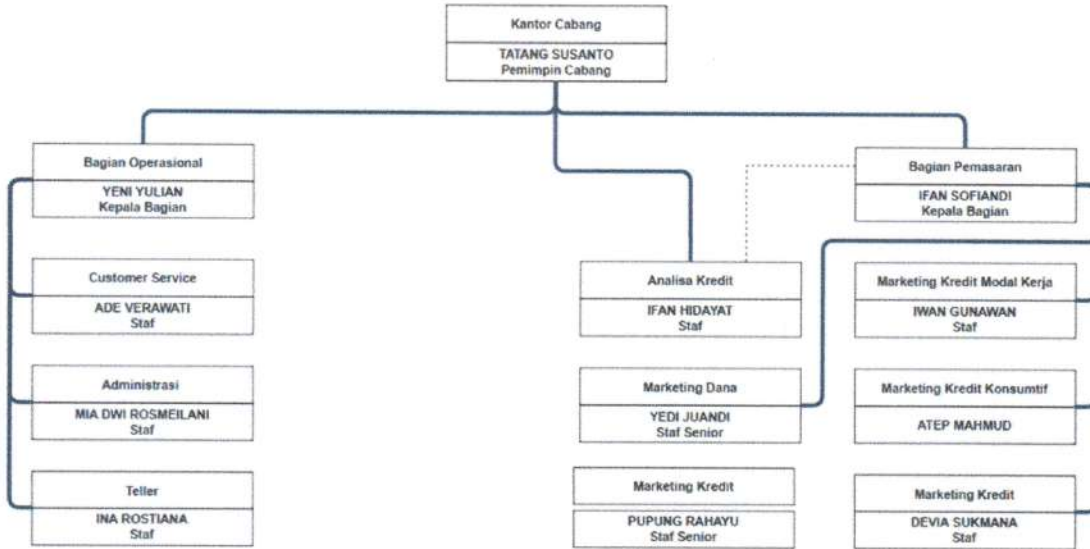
Kantor Cabang
TATANG SUSANTO
Pemimpin Cabang

Bagian Operasional
YENI YULIAN
Kepala Bagian

Customer Service
ADE VERAWATI
Staf

Administrasi
MIA DWI ROSMEILANI
Staf

Teller
INA ROSTIANA
Staf

Analisa Kredit
IFAN HIDAYAT
Staf

Marketing Dana
YEDI JUANDI
Staf Senior

Marketing Kredit
PUPUNG RAHAYU
Staf Senior

Bagian Pemasaran
IFAN SOFIANDI
Kepala Bagian

Marketing Kredit Modal Kerja
IWAN GUNAWAN
Staf

Marketing Kredit Konsumtif
ATEP MAHMUD

Marketing Kredit
DEVIA SUKMANA
Staf